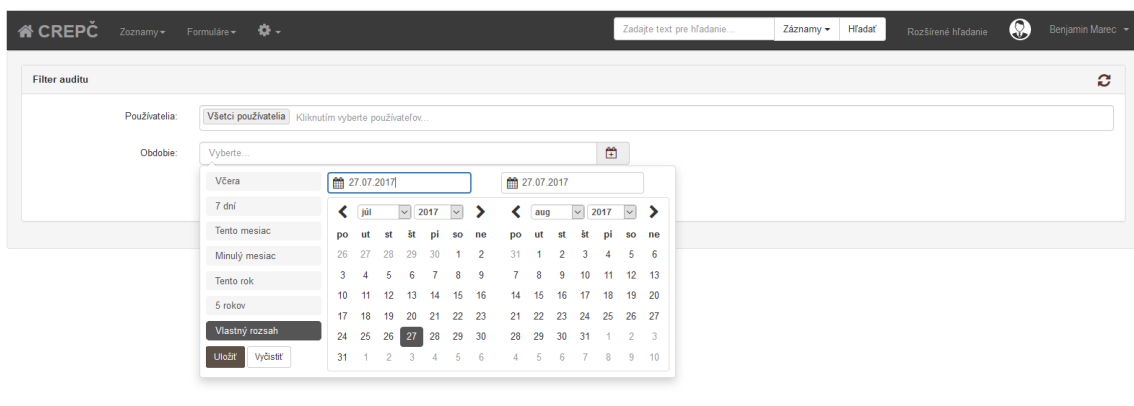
CREPČ Zoznamy Formuláre

Zadajte text pre hľadanie... Záznamy Hľadať Rozšírené hľadanie Benjamin Marec

Filter auditu

Používatelia: Všetci používatelia Kliknutím vyberte používateľov...

Obdobie: Vyberte...

Včera
7 dní
Tento mesiac
Minulý mesiac
Tento rok
5 rokov
Vlastný rozsah
Uložiť Vyčistiť

27.07.2017

júl 2017

| po | ut | st | št | pi | so | ne |
|---|---|---|---|---|---|---|
| 26 | 27 | 28 | 29 | 30 | 1 | 2 |
| 3 | 4 | 5 | 6 | 7 | 8 | 9 |
| 10 | 11 | 12 | 13 | 14 | 15 | 16 |
| 17 | 18 | 19 | 20 | 21 | 22 | 23 |
| 24 | 25 | 26 | 27 | 28 | 29 | 30 |
| 31 | 1 | 2 | 3 | 4 | 5 | 6 |

27.07.2017

aug 2017

| po | ut | st | št | pi | so | ne |
|---|---|---|---|---|---|---|
| 31 | 1 | 2 | 3 | 4 | 5 | 6 |
| 7 | 8 | 9 | 10 | 11 | 12 | 13 |
| 14 | 15 | 16 | 17 | 18 | 19 | 20 |
| 21 | 22 | 23 | 24 | 25 | 26 | 27 |
| 28 | 29 | 30 | 31 | 1 | 2 | 3 |
| 4 | 5 | 6 | 7 | 8 | 9 | 10 |